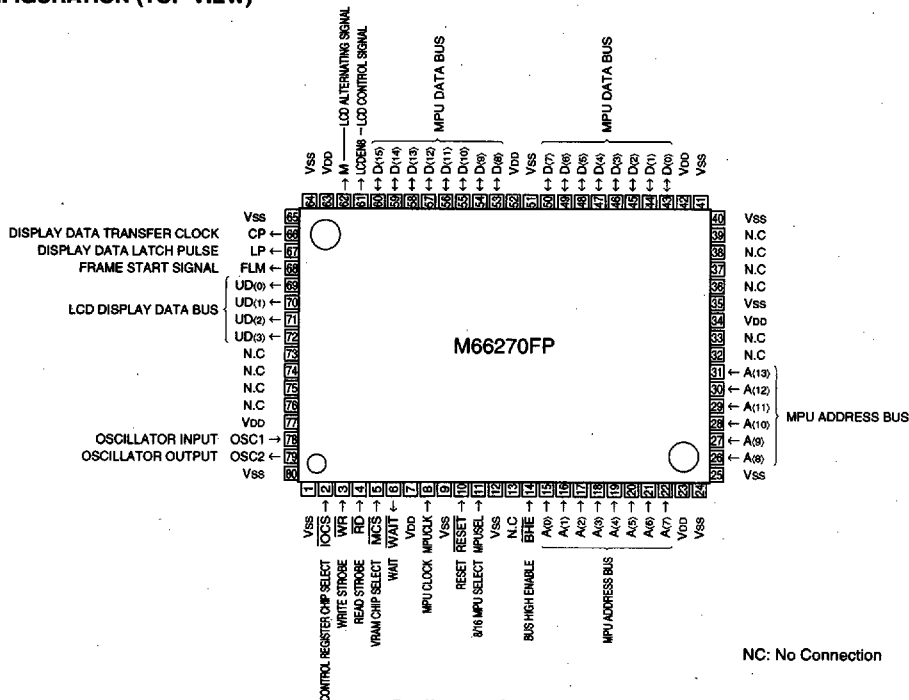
FIGURATION (TOP VIEW)

LCD ALTERNATING SIGNAL
LCDENB —LCD CONTROL SIGNAL
MPU DATA BUS
MPU DATA BUS

Vss 64
VDD 63
M 62
LCDENB 61
D(15) 60
D(14) 59
D(13) 58
D(12) 57
D(11) 56
D(10) 55
D(9) 54
D(8) 53
VDD 52
Vss 51
D(7) 50
D(6) 49
D(5) 48
D(4) 47
D(3) 46
D(2) 45
D(1) 44
D(0) 43
VDD 42
Vss 41

Vss 65
DISPLAY DATA TRANSFER CLOCK CP ← 66
DISPLAY DATA LATCH PULSE LP ← 67
FRAME START SIGNAL FLM ← 68
UD(0) ← 69
LCD DISPLAY DATA BUS UD(1) ← 70
UD(2) ← 71
UD(3) ← 72
N.C 73
N.C 74
N.C 75
N.C 76
VDD 77
OSCILLATOR INPUT OSC1 → 78
OSCILLATOR OUTPUT OSC2 ← 79
Vss 80

40 Vss
39 N.C
38 N.C
37 N.C
36 N.C
35 Vss
34 VDD
33 N.C
32 N.C
31 ← A(13)
30 ← A(12)
29 ← A(11)
28 ← A(10)
27 ← A(9)
26 ← A(8)
25 Vss
MPU ADDRESS BUS

M66270FP

1 Vss
2 $\overline{\text{ICS}}$ CONTROL REGISTER CHIP SELECT
3 $\overline{\text{WR}}$ WRITE STROBE
4 $\overline{\text{RD}}$ READ STROBE
5 $\overline{\text{MCS}}$ VRAM CHIP SELECT
6 $\overline{\text{WAIT}}$ WAIT
7 VDD
8 MPUCLK MPU CLOCK
9 Vss
10 $\overline{\text{RESET}}$ RESET
11 MPUSEL 8/16 MPU SELECT
12 Vss
13 N.C
14 $\overline{\text{BHE}}$ BUS HIGH ENABLE
15 A(0)
16 A(1)
17 A(2)
18 A(3)
19 A(4)
20 A(5)
21 A(6)
22 A(7)
MPU ADDRESS BUS
23 VDD
24 Vss

NC: No Connection